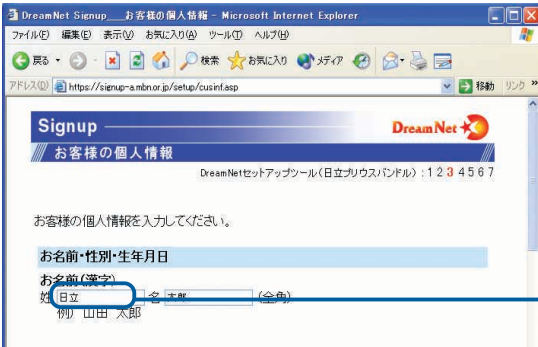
DreamNet Signup___お客様の個人情報 - Microsoft Internet Explorer

ファイル(F) 編集(E) 表示(V) お気に入り(A) ツール(T) ヘルプ(H)

戻る 検索 お気に入り メディア

アドレス(D) https://signup-a.mbn.or.jp/setup/cusinf.asp 移動 リンク

Signup

DreamNet

お客様の個人情報

DreamNetセットアップツール(日立プリウスバンドル):1 2 3 4 5 6 7

お客様の個人情報を入力してください。

お名前・性別・生年月日

お名前(漢字)

姓 日立 名 太郎 (全角)

例) 山田 太郎